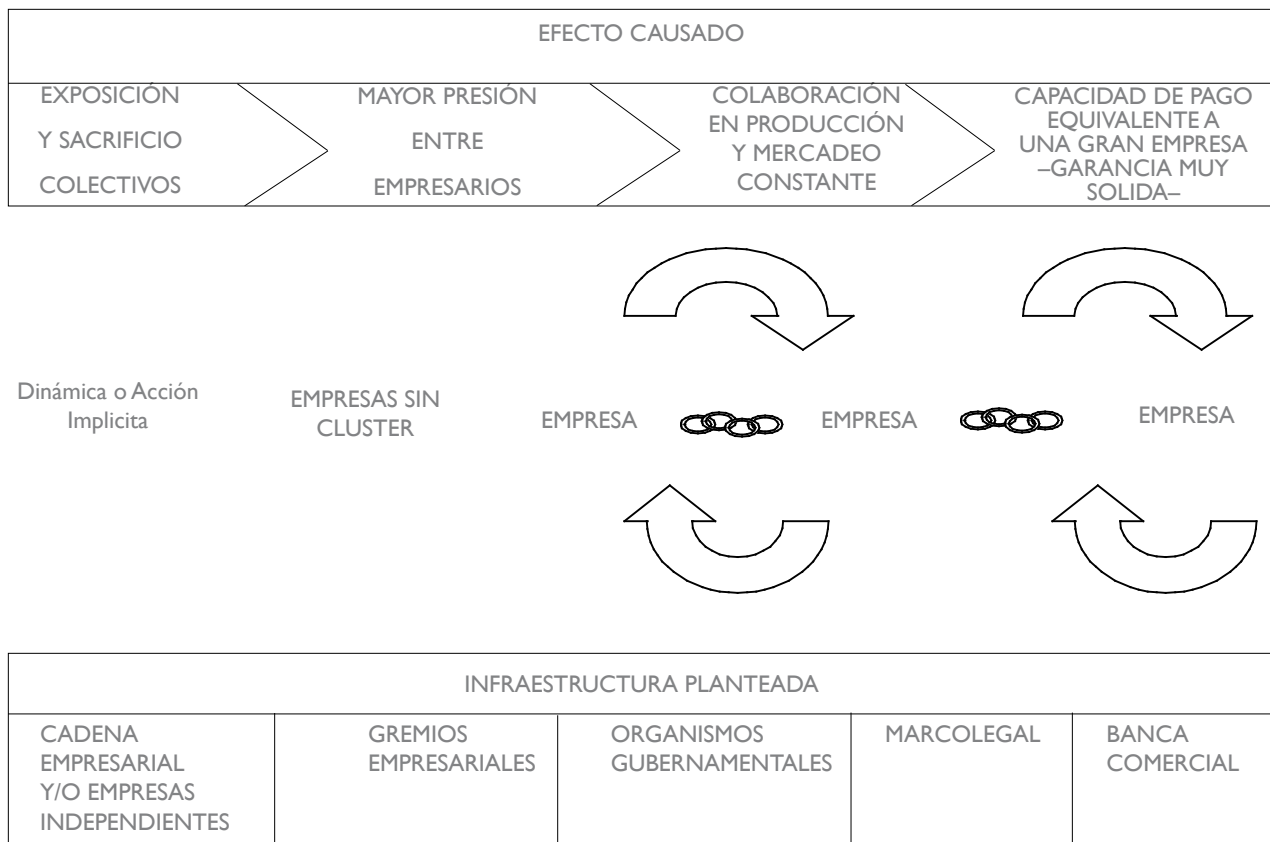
EFECTO CAUSADO

EXPOSICIÓN Y SACRIFICIO COLECTIVOS

MAYOR PRESIÓN ENTRE EMPRESARIOS

COLABORACIÓN EN PRODUCCIÓN Y MERCADEO CONSTANTE

CAPACIDAD DE PAGO EQUIVALENTE A UNA GRAN EMPRESA –GARANCIA MUY SOLIDA–

Dinámica o Acción Implicita

EMPRESAS SIN CLUSTER

EMPRESA

EMPRESA

EMPRESA

| INFRAESTRUCTURA PLANTEADA | | | | |
|---|---|---|---|---|
| CADENA EMPRESARIAL Y/O EMPRESAS INDEPENDIENTES | GREMIOS EMPRESARIALES | ORGANISMOS GUBERNAMENTALES | MARCOLEGAL | BANCA COMERCIAL |